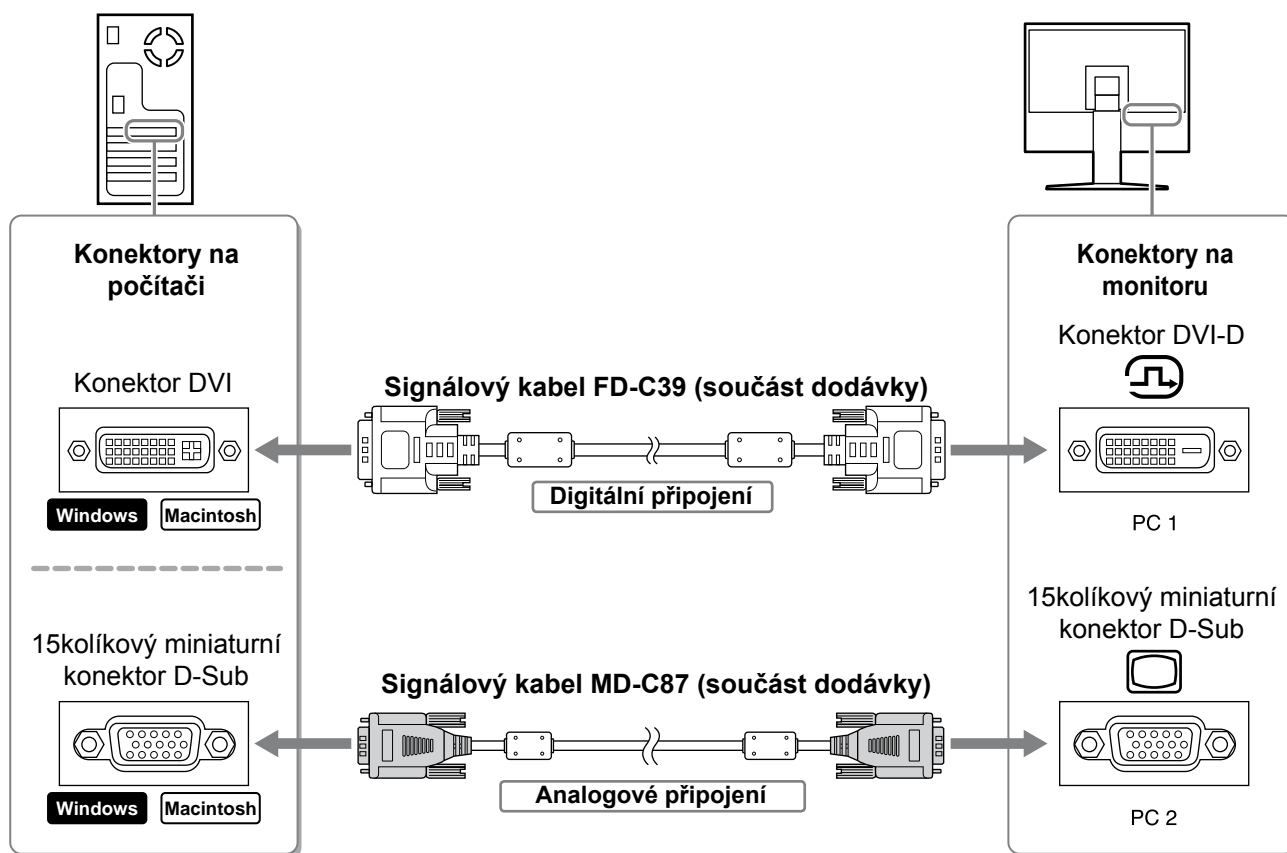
Konektory na počítači

Konektor DVI

Windows Macintosh

15kolíkový miniaturní konektor D-Sub

Windows Macintosh

Signálový kabel FD-C39 (součást dodávky)

Digitální připojení

Signálový kabel MD-C87 (součást dodávky)

Analogové připojení

Konektory na monitoru

Konektor DVI-D

PC 1

15kolíkový miniaturní konektor D-Sub

PC 2